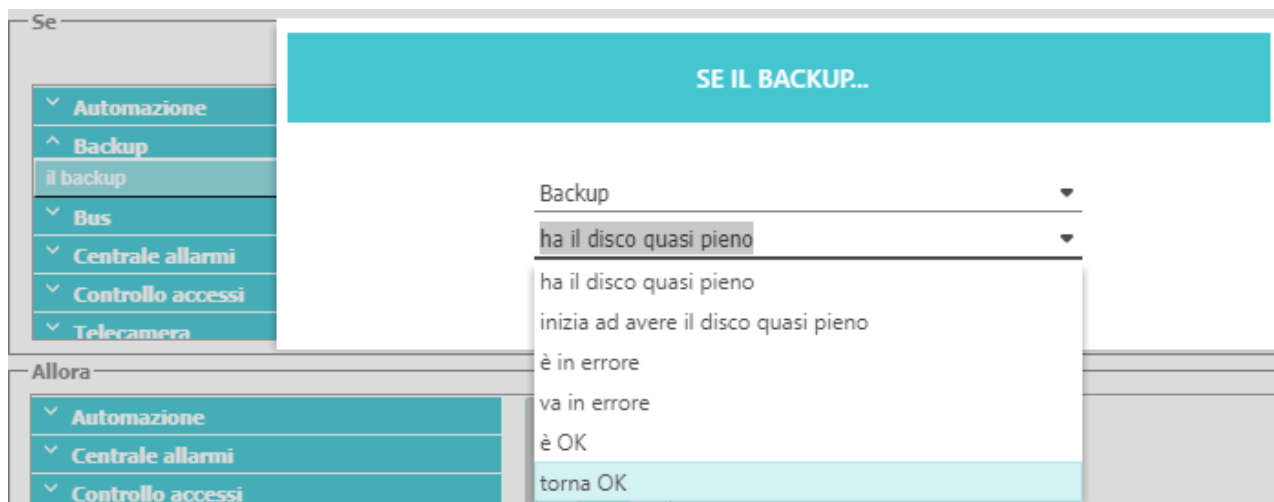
Se

Automazione
Backup
il backup
Bus
Centrale allarmi
Controllo accessi
Telecamera

SE IL BACKUP...

Backup
ha il disco quasi pieno
ha il disco quasi pieno
inizia ad avere il disco quasi pieno
è in errore
va in errore
è OK
torna OK

Allora

Automazione
Centrale allarmi
Controllo accessi